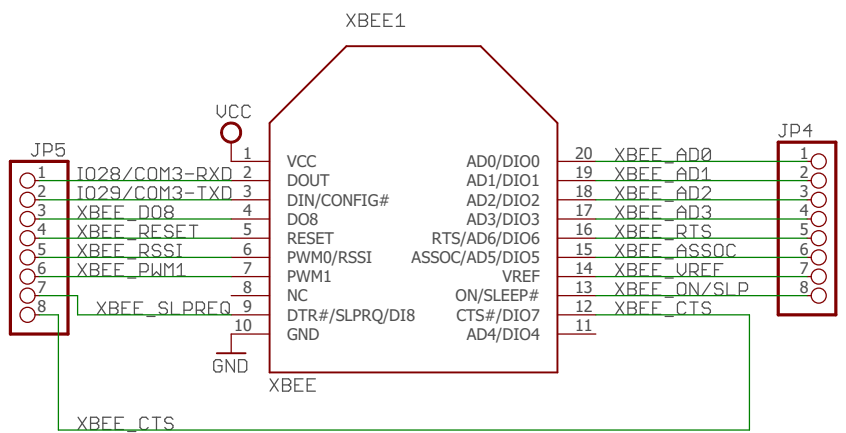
XBEE1

VCC

JP5

1
2
3
4
5
6
7
8

IO28/COM3-RXD
IO29/COM3-TXD
XBEE_DO8
XBEE_RESET
XBEE_RSSI
XBEE_PWM1
XBEE_SLPREQ

1 VCC
2 DOUT
3 DIN/CONFIG#
4 DO8
5 RESET
6 PWM0/RSSI
7 PWM1
8 NC
9 DTR#/SLPRQ/DI8
10 GND

GND

XBEE

AD0/DIO0 20
AD1/DIO1 19
AD2/DIO2 18
AD3/DIO3 17
RTS/AD6/DIO6 16
ASSOC/AD5/DIO5 15
VREF 14
ON/SLEEP# 13
CTS#/DIO7 12
AD4/DIO4 11

XBEE_AD0
XBEE_AD1
XBEE_AD2
XBEE_AD3
XBEE_RTS
XBEE_ASSOC
XBEE_VREF
XBEE_ON/SLP
XBEE_CTS

JP4

1
2
3
4
5
6
7
8

XBEE_CTS